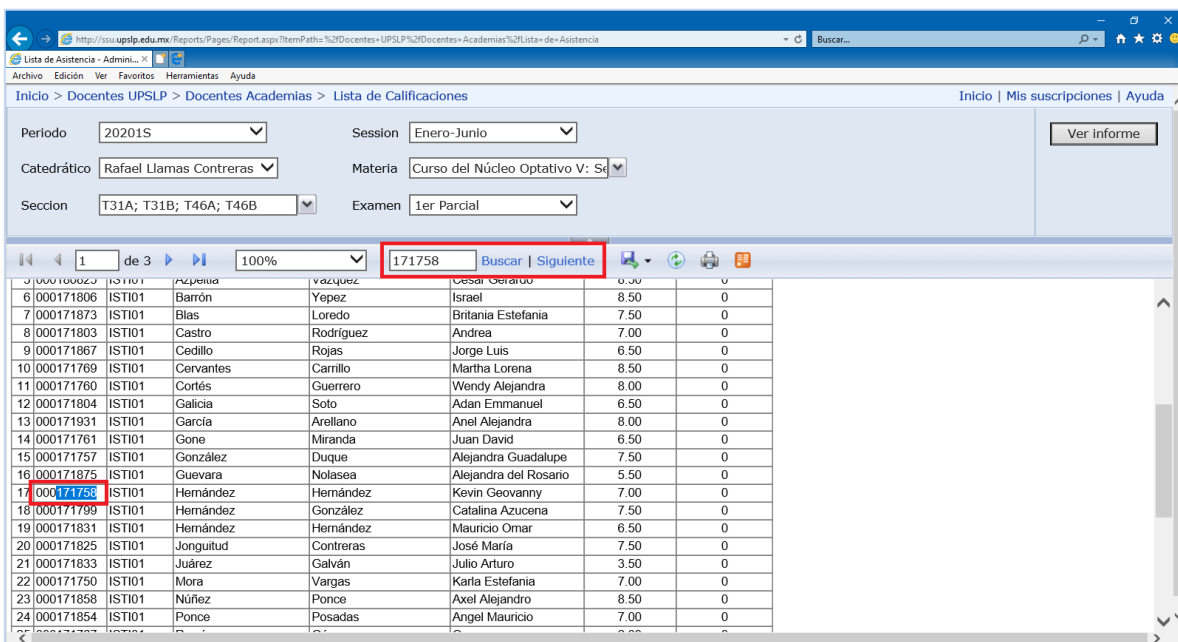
http://ssu.upslp.edu.mx/Reports/Pages/Report.aspx?ItemPath=%2fDocentes+UPSLP%2fDocentes+Academias%2fLista+de+Asistencia

Buscar...

Lista de Asistencia - Admini... ×

Archivo Edición Ver Favoritos Herramientas Ayuda

Inicio > Docentes UPSLP > Docentes Academias > Lista de Calificaciones

Inicio | Mis suscripciones | Ayuda

Periodo 20201S

Session Enero-Junio

Ver informe

Catedrático Rafael Llamas Contreras

Materia Curso del Núcleo Optativo V: Se

Seccion T31A; T31B; T46A; T46B

Examen 1er Parcial

1 de 3 100% 171758 Buscar | Siguiente

| | | | | | | |
|---|---|---|---|---|---|---|
| 5 | 000180825 | ISTI01 | Azpeitia | Vazquez | Cesar Gerardo | 8.50 | 0 |
| 6 | 000171806 | ISTI01 | Barrón | Yepez | Israel | 8.50 | 0 |
| 7 | 000171873 | ISTI01 | Blas | Loredo | Britania Estefania | 7.50 | 0 |
| 8 | 000171803 | ISTI01 | Castro | Rodríguez | Andrea | 7.00 | 0 |
| 9 | 000171867 | ISTI01 | Cedillo | Rojas | Jorge Luis | 6.50 | 0 |
| 10 | 000171769 | ISTI01 | Cervantes | Carrillo | Martha Lorena | 8.50 | 0 |
| 11 | 000171760 | ISTI01 | Cortés | Guerrero | Wendy Alejandra | 8.00 | 0 |
| 12 | 000171804 | ISTI01 | Galicia | Soto | Adan Emmanuel | 6.50 | 0 |
| 13 | 000171931 | ISTI01 | García | Arellano | Anel Alejandra | 8.00 | 0 |
| 14 | 000171761 | ISTI01 | Gone | Miranda | Juan David | 6.50 | 0 |
| 15 | 000171757 | ISTI01 | González | Duque | Alejandra Guadalupe | 7.50 | 0 |
| 16 | 000171875 | ISTI01 | Guevara | Nolasea | Alejandra del Rosario | 5.50 | 0 |
| 17 | 000171758 | ISTI01 | Hernández | Hernández | Kevin Geovanny | 7.00 | 0 |
| 18 | 000171799 | ISTI01 | Hernández | González | Catalina Azucena | 7.50 | 0 |
| 19 | 000171831 | ISTI01 | Hernández | Hernández | Mauricio Omar | 6.50 | 0 |
| 20 | 000171825 | ISTI01 | Jonguitud | Contreras | José María | 7.50 | 0 |
| 21 | 000171833 | ISTI01 | Juárez | Galván | Julio Arturo | 3.50 | 0 |
| 22 | 000171750 | ISTI01 | Mora | Vargas | Karla Estefania | 7.00 | 0 |
| 23 | 000171858 | ISTI01 | Núñez | Ponce | Axel Alejandro | 8.50 | 0 |
| 24 | 000171854 | ISTI01 | Ponce | Posadas | Angel Mauricio | 7.00 | 0 |